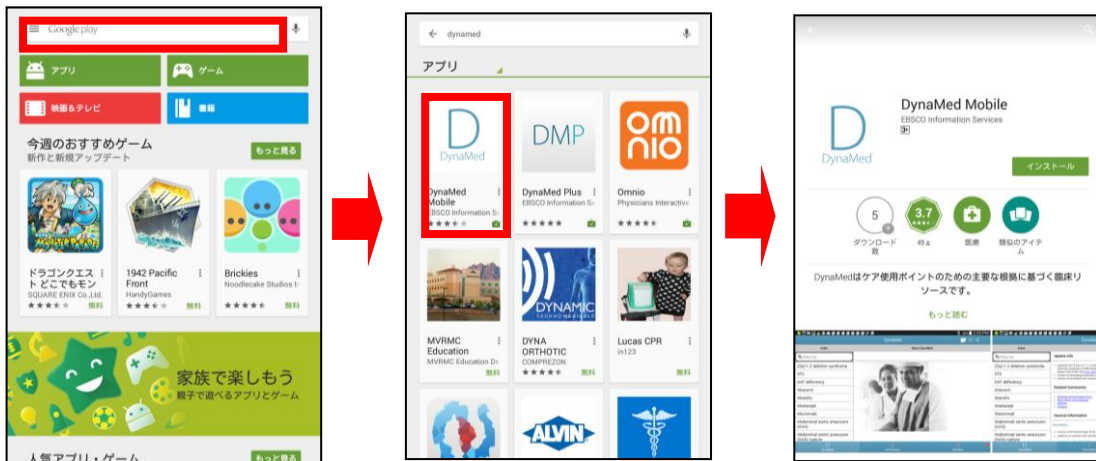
Google play

アプリ

ゲーム

映画＆テレビ

書籍

今週のおすすめゲーム
新作と新規アップデート

もっと見る

ドラゴンクエストどこでもモン
SQUARE ENIX Co.,Ltd.
無料

1942 Pacific Front
HandyGames
無料

Brickies
Noodlecake Studios I
無料

家族で楽しもう
親子で遊べるアプリとゲーム

人気アプリ・ゲーム

もっと見る

dynamed

アプリ

DynaMed

DynaMed Mobile
EBSCO Information S

DMP

DynaMed Plus
EBSCO Information S

omnio

Omnio
Physicians Interactive

DYNAMIC

MVRMC Education
MVRMC Education D
無料

DYNA ORTHOTIC
COMPREZON
無料

Lucas CPR
in123
無料

ALVIN

DynaMed

DynaMed Mobile
EBSCO Information Services

インストール

5
ダウンロード数

3.7
49

医療

類似のアイテム

DynaMedはケア使用ポイントのための主要な根拠に基づく臨床リソースです。

もっと読む